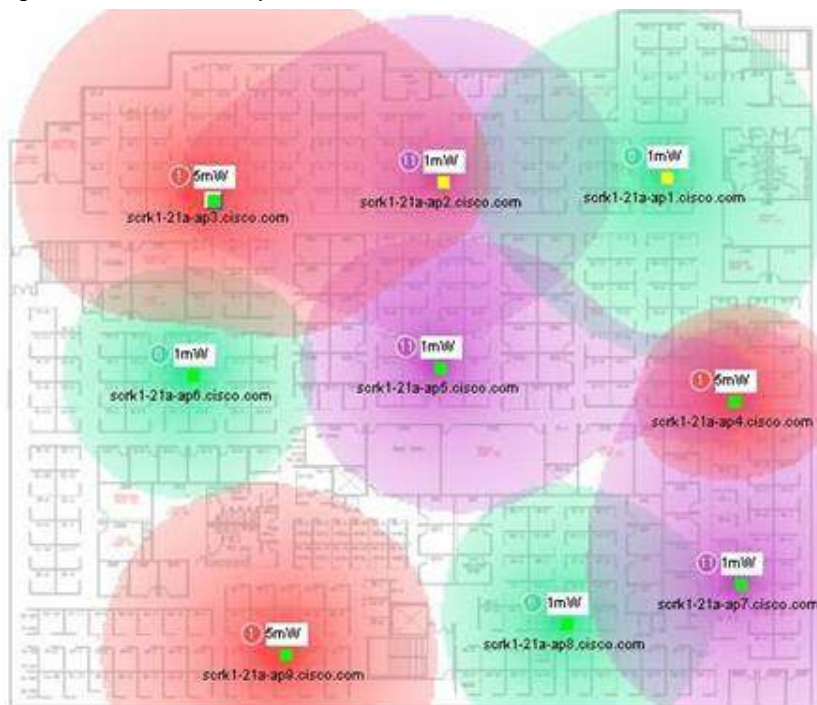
5mW
scrk1-21a-ap3.cisco.com

1mW
scrk1-21a-ap2.cisco.com

1mW
scrk1-21a-ap1.cisco.com

1mW
scrk1-21a-ap6.cisco.com

1mW
scrk1-21a-ap5.cisco.com

5mW
scrk1-21a-ap4.cisco.com

1mW
scrk1-21a-ap7.cisco.com

1mW
scrk1-21a-ap8.cisco.com

5mW
scrk1-21a-ap9.cisco.com